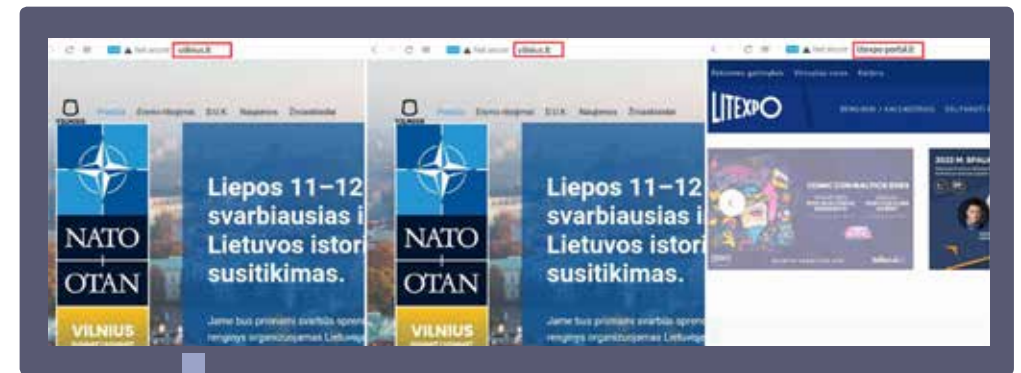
Not secure vilnius.lt

VILNIUS Pradžia Žinoma vilniečius D.U.K. Naujienos Žiniasklaida

NATO OTAN VILNIUS

Liepos 11–12 svarbiausias i Lietuvos istori susitikimas.

Jame bus priimami svarbūs spren renginys organizuojamas Lietuvo

Not secure vilnius.lt

VILNIUS Pradžia Žinoma vilniečius D.U.K. Naujienos Žiniasklaida

NATO OTAN VILNIUS

Liepos 11–12 svarbiausias i Lietuvos istori susitikimas.

Jame bus priimami svarbūs spren renginys organizuojamas Lietuvo

Not secure litexpo-portal.lt

LITEXPO

COMIC CON BALTICS 2023

2022 M. SPALI